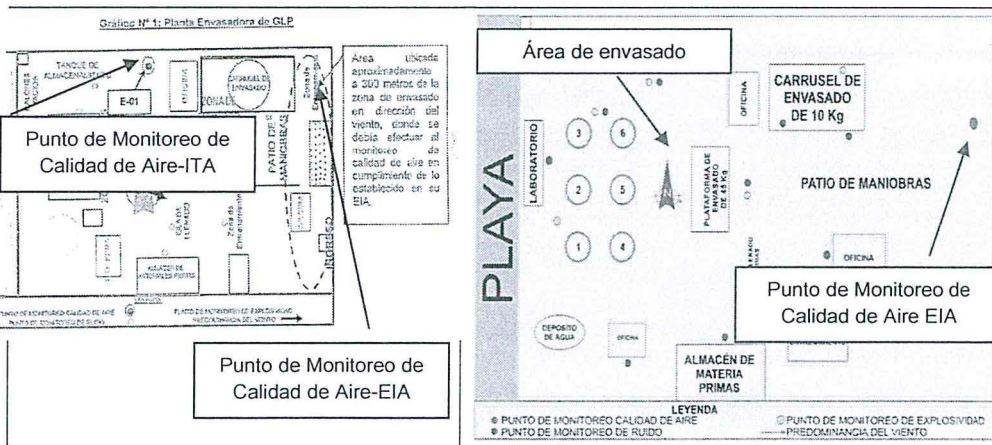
Gráfico N° 1: Planta Envasadora de GLP

TANQUE DE ALMACENAMIENTO

E-01

OFICINA

CARRUSEL DE ENVASADO

ZONA DE

PATIO DE MANIOBRAS

Punto de Monitoreo de Calidad de Aire-ITA

Área ubicada aproximadamente a 300 metros de la zona de envasado en dirección del viento, donde se debía efectuar el monitoreo de calidad de aire en cumplimiento de lo establecido en su EIA.

ALMACÉN DE MATERIAS PRIMAS

INGRESO

PUNTO DE MONITOREO CALIDAD DE AIRE
PUNTO DE MONITOREO DE RUIDO
PUNTO DE MONITOREO DE EXPLOSIVIDAD
PREDOMINANCIA DEL VIENTO

Punto de Monitoreo de Calidad de Aire-EIA

Área de envasado

PLAYA

LABORATORIO

OFICINA

CARRUSEL DE ENVASADO DE 10 Kg

3 6
2 5
1 4

PLATAFORMA DE ENVASADO DE 45 Kg

PATIO DE MANIOBRAS

OFICINA

Punto de Monitoreo de Calidad de Aire EIA

DEPOSITO DE AGUA

OFICINA

ALMACÉN DE MATERIA PRIMAS

LEYENDA
PUNTO DE MONITOREO CALIDAD DE AIRE
PUNTO DE MONITOREO DE RUIDO
PUNTO DE MONITOREO DE EXPLOSIVIDAD
PREDOMINANCIA DEL VIENTO